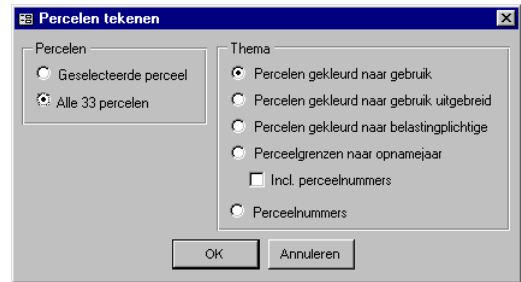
Percelen tekenen

Percelen
Geselecteerde perceel
Alle 33 percelen

Thema
Percelen gekleurd naar gebruik
Percelen gekleurd naar gebruik uitgebreid
Percelen gekleurd naar belastingplichtige
Perceelgrenzen naar opnamejaar
Incl. perceelnummers
Perceelnummers

OK
Annuleren